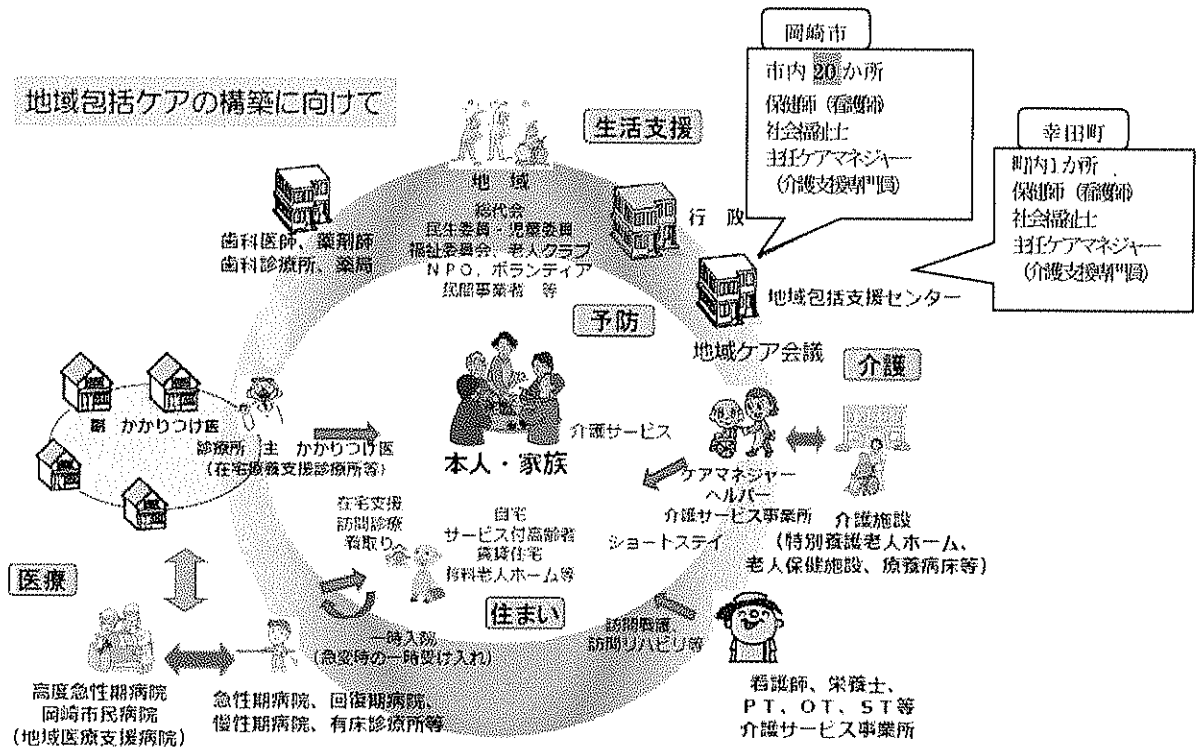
地域包括ケアの構築に向けて

生活支援

地域
総代会
民生委員・児童委員
福祉委員会、老人クラブ
NPO、ボランティア
services事業者 等

歯科医師、薬剤師
歯科診療所、薬局

行政

岡崎市
市内 20 か所
保健師（看護師）
社会福祉士
主任ケアマネジャー
（介護支援専門員）

幸田町
町内1か所
保健師（看護師）
社会福祉士
主任ケアマネジャー
（介護支援専門員）

地域包括支援センター

予防

地域ケア会議

介護

副 かかりつけ医
診療所 主 かかりつけ医
（在宅療養支援診療所等）

介護サービス

本人・家族

ケアマネジャー
ヘルパー
介護サービス事業所

介護施設
（特別養護老人ホーム、
老人保健施設、療養病床等）

在宅支援
訪問診療
看取り

自宅
サービス付高齢者
賃貸住宅
有料老人ホーム等

ショートステイ

医療

住まい

一時入院
（急変時の一時受け入れ）

訪問看護
訪問リハビリ等

高度急性期病院
岡崎市民病院
（地域医療支援病院）

急性期病院、回復期病院、
慢性期病院、有床診療所等

看護師、栄養士、
PT、OT、ST等
介護サービス事業所